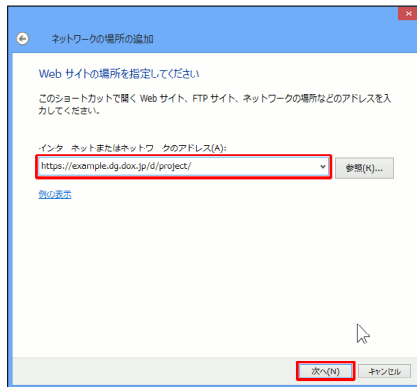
ネットワークの場所の追加

Web サイトの場所を指定してください

このショートカットで開く Web サイト、FTP サイト、ネットワークの場所などのアドレスを入力してください。

インターネットまたはネットワークのアドレス(A):

https://example.dg.dox.jp/d/project/

参照(R)...

例の表示

次へ(N)

キャンセル